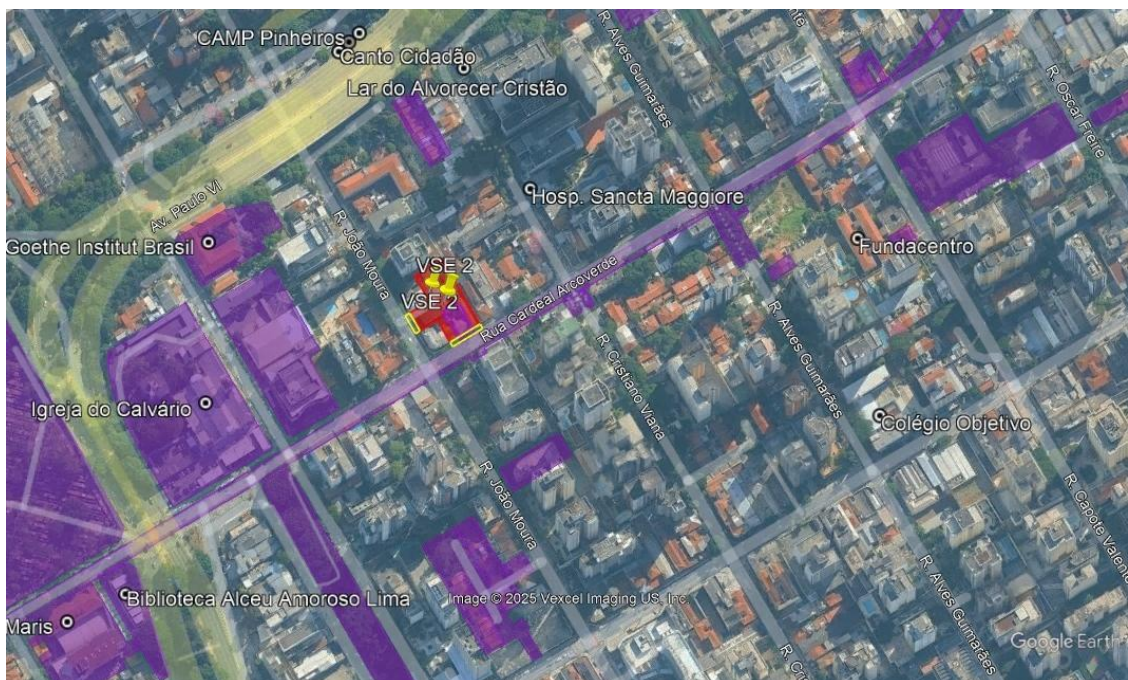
CAMP Pinheiros
Canto Cidadão
Lar do Alvorecer Cristão
R. Alves Guimarães
R. Oscar Freire
Av. Paulo VI
Hosp. Sancta Maggiore
Goethe Institut Brasil
R. João Moura
VSE 2
VSE 2
Rua Cardeal Arcoverde
Fundacentro
R. Alves Guimarães
R. Cristiano Viana
Igreja do Calvário
Colégio Objetivo
R. João Moura
R. Capote Valente
R. Alves Guimarães
Biblioteca Alceu Amoroso Lima
Image © 2025 Vexcel Imaging US, Inc.
Maris
Google Earth